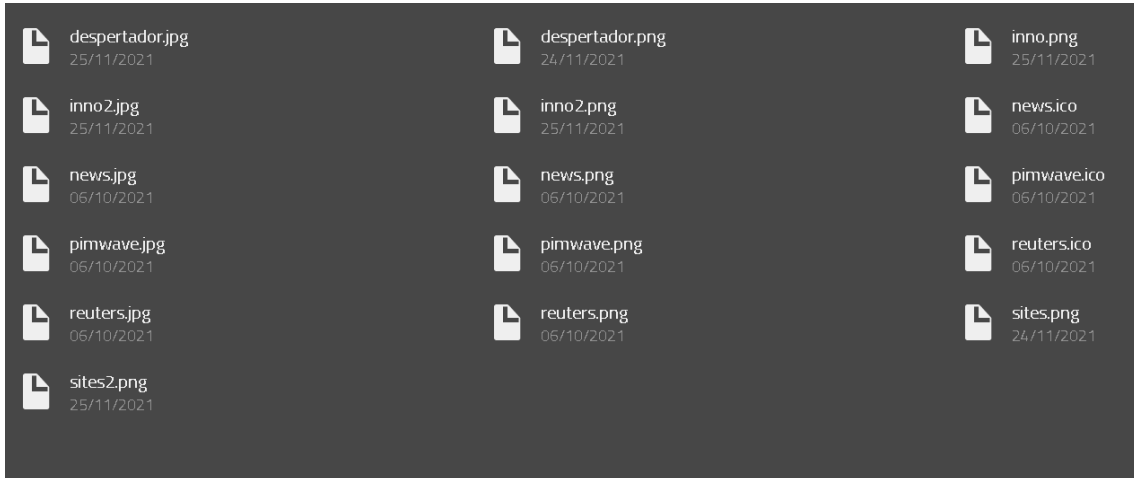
despertador.jpg
25/11/2021

despertador.png
24/11/2021

inno.png
25/11/2021

inno2.jpg
25/11/2021

inno2.png
25/11/2021

news.ico
06/10/2021

news.jpg
06/10/2021

news.png
06/10/2021

pimwave.ico
06/10/2021

pimwave.jpg
06/10/2021

pimwave.png
06/10/2021

reuters.ico
06/10/2021

reuters.jpg
06/10/2021

reuters.png
06/10/2021

sites.png
24/11/2021

sites2.png
25/11/2021